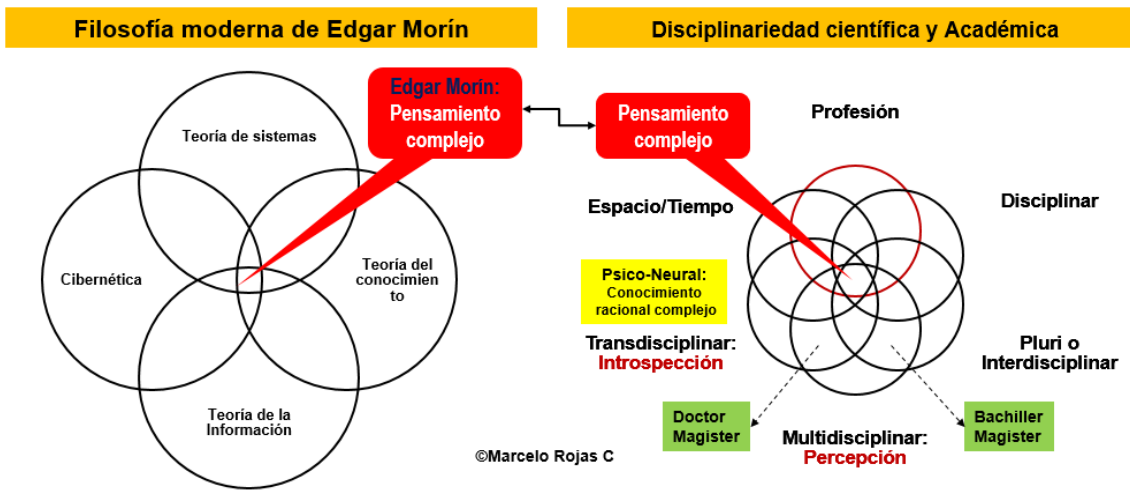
Filosofía moderna de Edgar Morín

Disciplinariedad científica y Académica

Edgar Morin: Pensamiento complejo

Teoría de sistemas

Cibernética

Teoría del conocimiento

Teoría de la Información

Pensamiento complejo

Profesión

Espacio/Tiempo

Disciplinar

Psico-Neural: Conocimiento racional complejo

Transdisciplinar: Introspección

Pluri o Interdisciplinar

Doctor Magister

Multidisciplinar: Percepción

Bachiller Magister

©Marcelo Rojas C